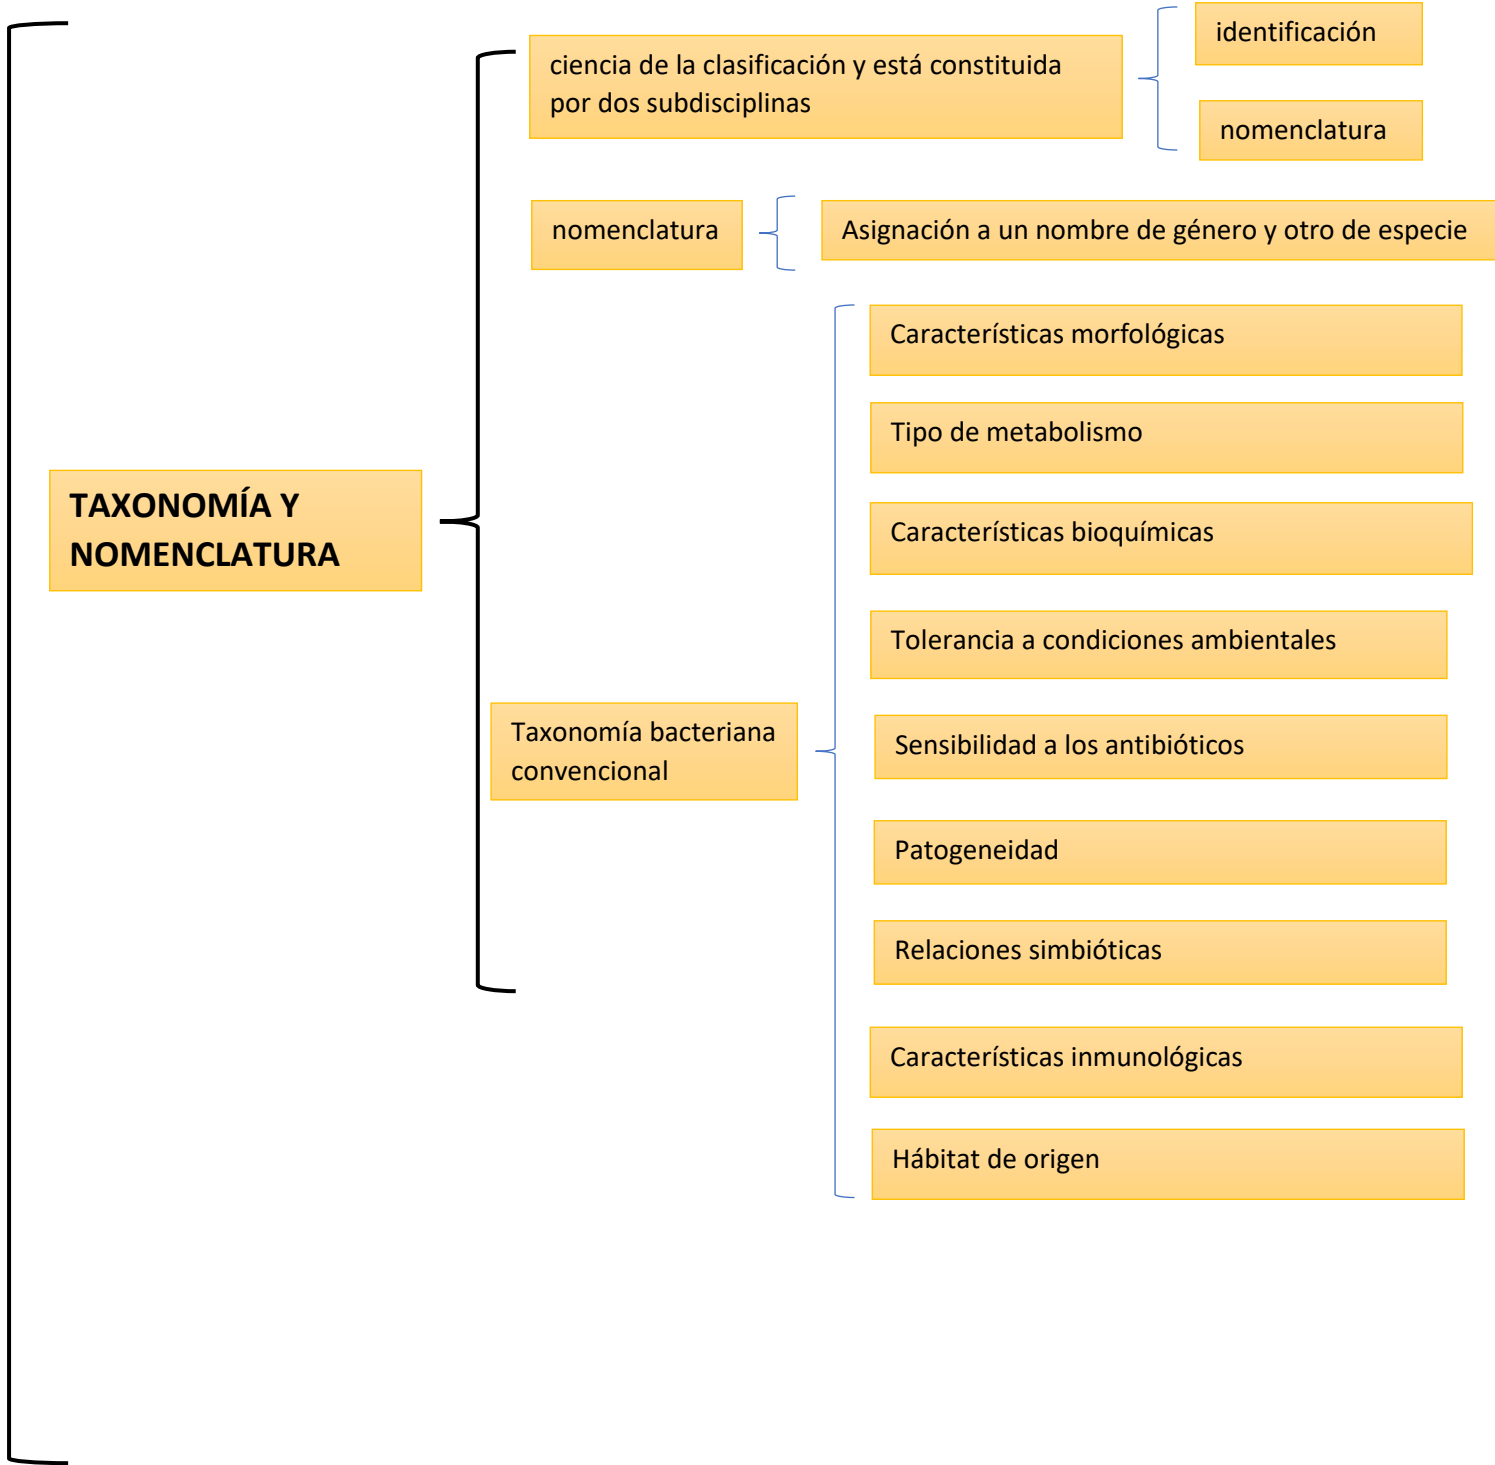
TAXONOMÍA Y NOMENCLATURA

ciencia de la clasificación y está constituida por dos subdisciplinas

identificación

nomenclatura

nomenclatura

Asignación a un nombre de género y otro de especie

Taxonomía bacteriana convencional

Características morfológicas

Tipo de metabolismo

Características bioquímicas

Tolerancia a condiciones ambientales

Sensibilidad a los antibióticos

Patogeneidad

Relaciones simbióticas

Características inmunológicas

Hábitat de origen